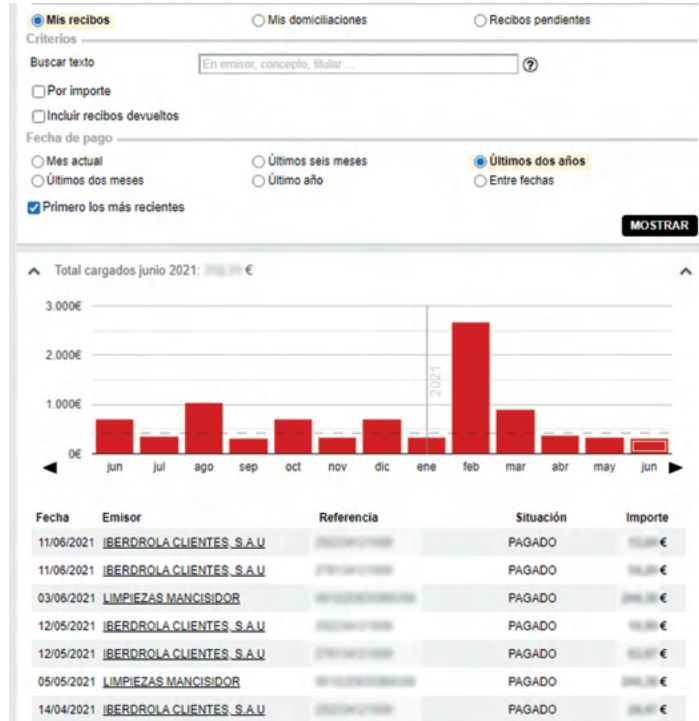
Mis recibos
Mis domiciliaciones
Recibos pendientes
Criterios
Buscar texto
En emisor, concepto, titular ...
?
Por importe
Incluir recibos devueltos
Fecha de pago
Mes actual
Últimos seis meses
Últimos dos años
Últimos dos meses
Último año
Entre fechas
Primero los más recientes
MOSTRAR

Total cargados junio 2021: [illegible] €

3.000€
2.000€
1.000€
0€
2021
jun jul ago sep oct nov dic ene feb mar abr may jun

| Fecha | Emisor | Referencia | Situación | Importe |
|---|---|---|---|---|
| 11/06/2021 | IBERDROLA CLIENTES, S.A.U | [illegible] | PAGADO | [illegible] € |
| 11/06/2021 | IBERDROLA CLIENTES, S.A.U | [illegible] | PAGADO | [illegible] € |
| 03/06/2021 | LIMPIEZAS MANCISIDOR | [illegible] | PAGADO | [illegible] € |
| 12/05/2021 | IBERDROLA CLIENTES, S.A.U | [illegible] | PAGADO | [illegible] € |
| 12/05/2021 | IBERDROLA CLIENTES, S.A.U | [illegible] | PAGADO | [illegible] € |
| 05/05/2021 | LIMPIEZAS MANCISIDOR | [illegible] | PAGADO | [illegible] € |
| 14/04/2021 | IBERDROLA CLIENTES, S.A.U | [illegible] | PAGADO | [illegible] € |